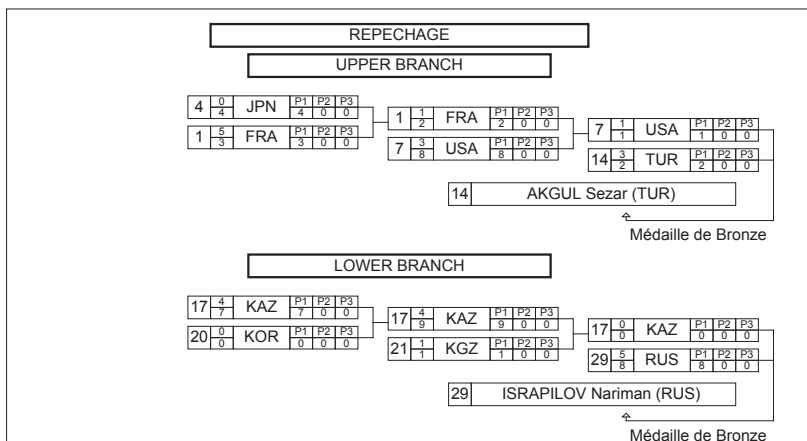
REPECHAGE

UPPER BRANCH

4 $\frac{0}{4}$ JPN $\frac{P1}{4}$ $\frac{P2}{0}$ $\frac{P3}{0}$

1 $\frac{5}{3}$ FRA $\frac{P1}{3}$ $\frac{P2}{0}$ $\frac{P3}{0}$

1 $\frac{1}{2}$ FRA $\frac{P1}{2}$ $\frac{P2}{0}$ $\frac{P3}{0}$

7 $\frac{3}{8}$ USA $\frac{P1}{8}$ $\frac{P2}{0}$ $\frac{P3}{0}$

7 $\frac{1}{1}$ USA $\frac{P1}{1}$ $\frac{P2}{0}$ $\frac{P3}{0}$

14 $\frac{3}{2}$ TUR $\frac{P1}{2}$ $\frac{P2}{0}$ $\frac{P3}{0}$

14 AKGUL Sezar (TUR)

Médaille de Bronze

LOWER BRANCH

17 $\frac{4}{7}$ KAZ $\frac{P1}{7}$ $\frac{P2}{0}$ $\frac{P3}{0}$

20 $\frac{0}{0}$ KOR $\frac{P1}{0}$ $\frac{P2}{0}$ $\frac{P3}{0}$

17 $\frac{4}{9}$ KAZ $\frac{P1}{9}$ $\frac{P2}{0}$ $\frac{P3}{0}$

21 $\frac{1}{1}$ KGZ $\frac{P1}{1}$ $\frac{P2}{0}$ $\frac{P3}{0}$

17 $\frac{0}{0}$ KAZ $\frac{P1}{0}$ $\frac{P2}{0}$ $\frac{P3}{0}$

29 $\frac{5}{8}$ RUS $\frac{P1}{8}$ $\frac{P2}{0}$ $\frac{P3}{0}$

29 ISRAPILOV Nariman (RUS)

Médaille de Bronze